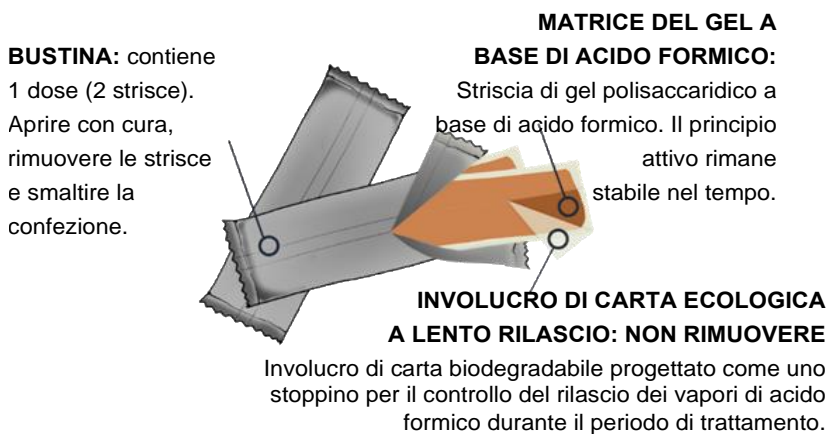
**BUSTINA:** contiene 1 dose (2 strisce). Aprire con cura, rimuovere le strisce e smaltire la confezione.

**MATRICE DEL GEL A BASE DI ACIDO FORMICO:**
Striscia di gel polisaccaridico a base di acido formico. Il principio attivo rimane stabile nel tempo.

**INVOLUCRO DI CARTA ECOLOGICA A LENTO RILASCIO: NON RIMUOVERE**
Involucro di carta biodegradabile progettato come uno stoppino per il controllo del rilascio dei vapori di acido formico durante il periodo di trattamento.